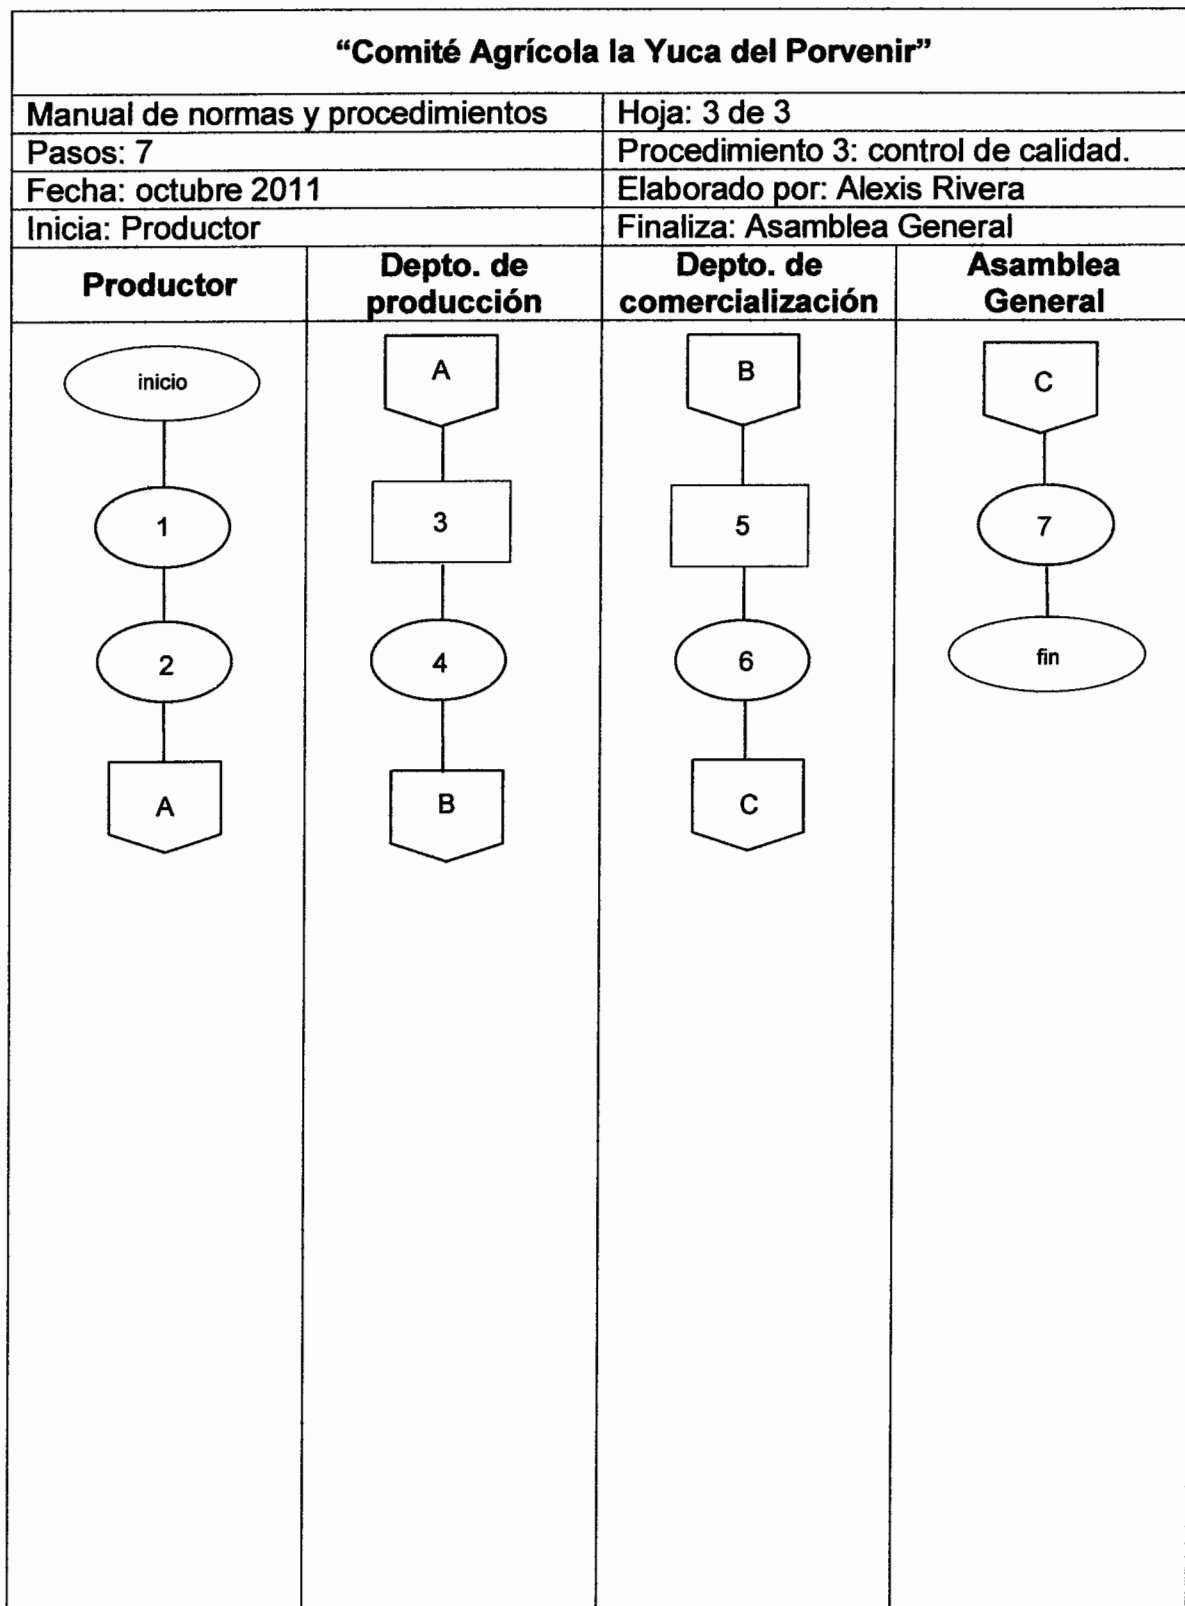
"Comité Agrícola la Yuca del Porvenir"

| Manual de normas y procedimientos | Hoja: 3 de 3 |
|---|---|
| Pasos: 7 | Procedimiento 3: control de calidad. |
| Fecha: octubre 2011 | Elaborado por: Alexis Rivera |
| Inicia: Productor | Finaliza: Asamblea General |

| Productor | Depto. de producción | Depto. de comercialización | Asamblea General |
|---|---|---|---|
| inicio | A | B | C |
| 1 | 3 | 5 | 7 |
| 2 | 4 | 6 | fin |
| A | B | C | |